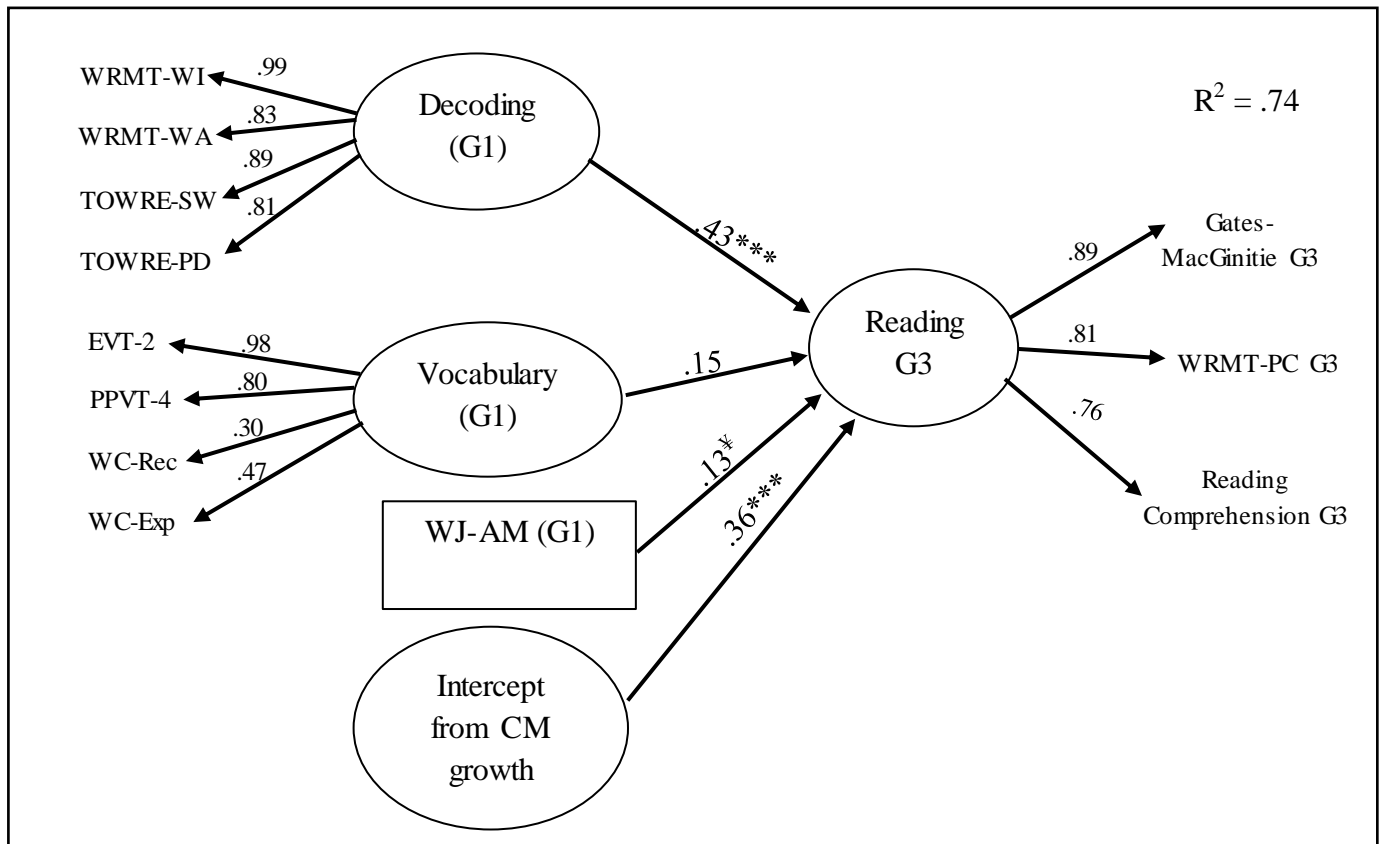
WRMT-WI
.99
WRMT-WA
.83
TOWRE-SW
.89
TOWRE-PD
.81
Decoding (G1)
$R^2 = .74$
.43***
Gates-MacGinitie G3
.89
Reading G3
.81
WRMT-PC G3
.76
Reading Comprehension G3
EVT-2
.98
PPVT-4
.80
WC-Rec
.30
WC-Exp
.47
Vocabulary (G1)
.15
.13¥
.36***
WJ-AM (G1)
Intercept from CM growth